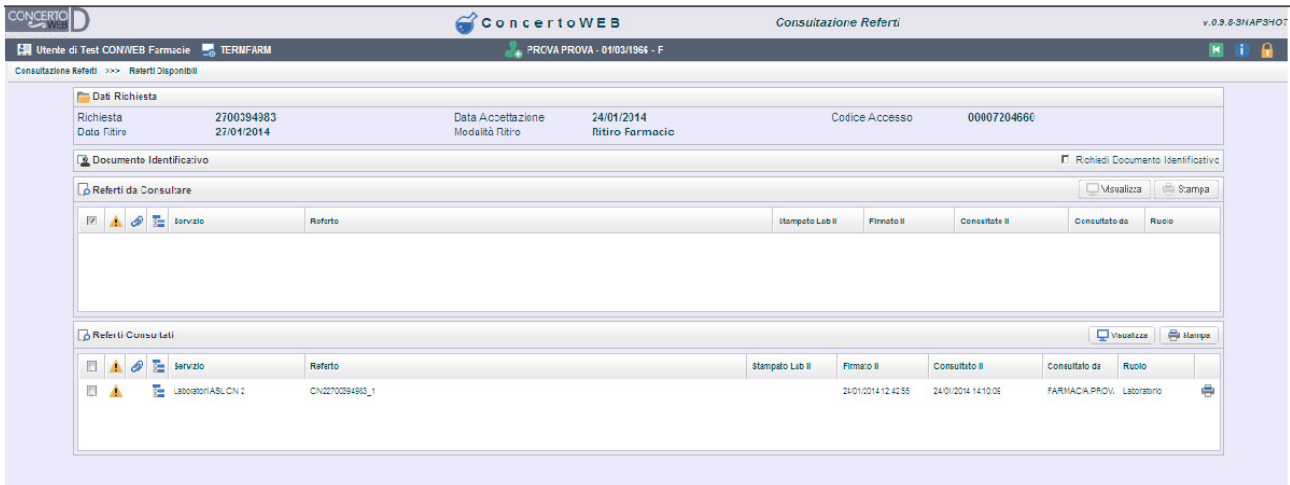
CONCERTO Web D

ConcertoWEB

Consultazione Referti

v.0.9.8-SNAPSHOT

Utente di Test CONWEB Farmacie TERMFARM

PROVA PROVA - 01/03/1966 - F

Consultazione Referti >>> Referti Disponibili

Dati Richiesta

| Richiesta | 2700394983 | Data Accettazione | 24/01/2014 | Codice Accesso | 00007204660 |
|---|---|---|---|---|---|
| Data Ritiro | 27/01/2014 | Modalità Ritiro | Ritiro Farmacie | | |

Documento Identificativo

Richiedi Documento Identificativo

Referti da Consultare

Visualizza Stampa

| Servizio | Referto | Stampato Lab il | Firmato il | Consultato il | Consultato da | Ruolo |
|---|---|---|---|---|---|---|

Referti Consultati

Visualizza Stampa

| Servizio | Referto | Stampato Lab il | Firmato il | Consultato il | Consultato da | Ruolo |
|---|---|---|---|---|---|---|
| Laboratori ASL CN 2 | CN22700394983_1 | | 24/01/2014 12:42:55 | 24/01/2014 14:10:09 | FARMACIA PROV. | Laboratorio |